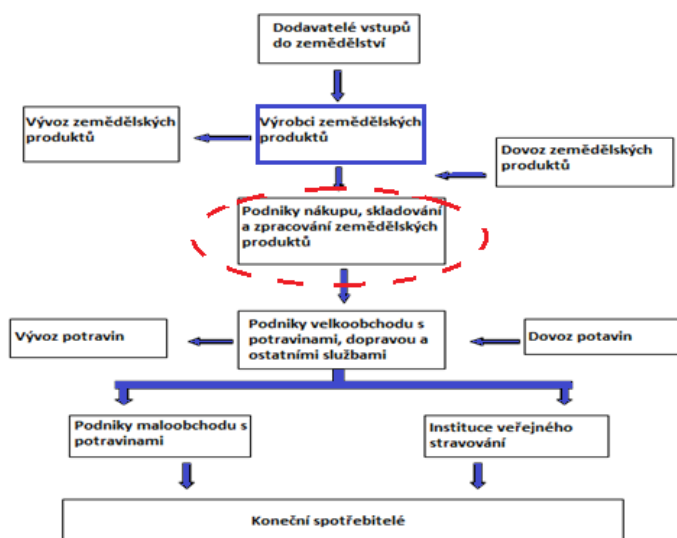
Dodavatelé vstupů do zemědělství

Vývoz zemědělských produktů

Výrobci zemědělských produktů

Dovoz zemědělských produktů

Podniky nákupu, skladování a zpracování zemědělských produktů

Vývoz potravin

Podniky velkoobchodu s potravinami, dopravou a ostatními službami

Dovoz potavin

Podniky maloobchodu s potravinami

Instituce veřejného stravování

Koneční spotřebitelé